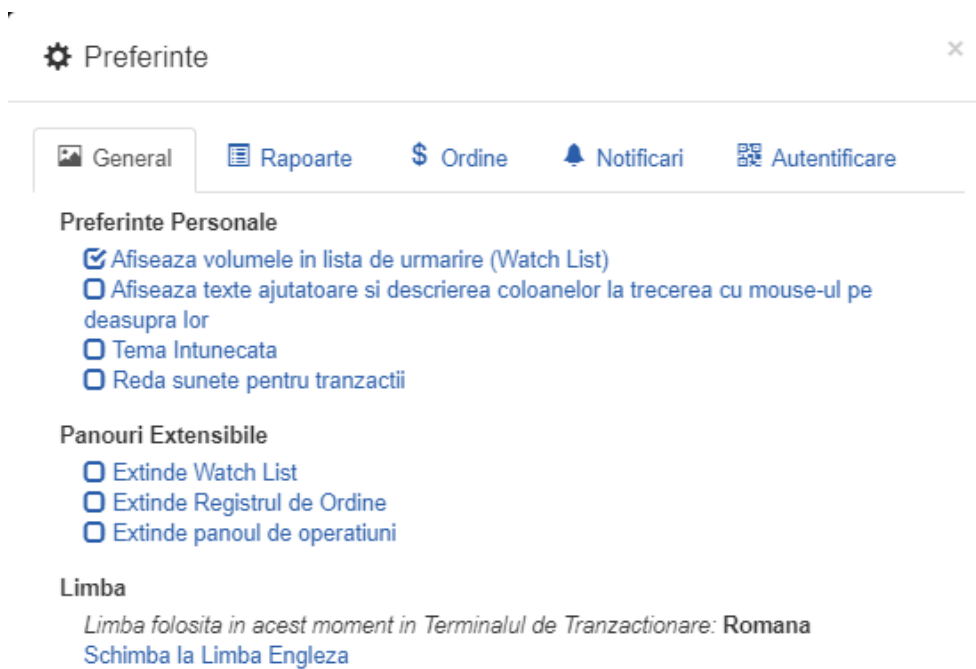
Preferinte

×

General
Rapoarte
$ Ordine
Notificari
Autentificare

Preferinte Personale

Afiseaza volumele in lista de urmarire (Watch List)
Afiseaza texte ajutatoare si descrierea coloanelor la trecerea cu mouse-ul pe deasupra lor
Tema Intunecata
Reda sunete pentru tranzactii

Panouri Extensibile

Extinde Watch List
Extinde Registrul de Ordine
Extinde panoul de operatiuni

Limba

Limba folosita in acest moment in Terminalul de Tranzactionare: Romana
Schimba la Limba Engleza